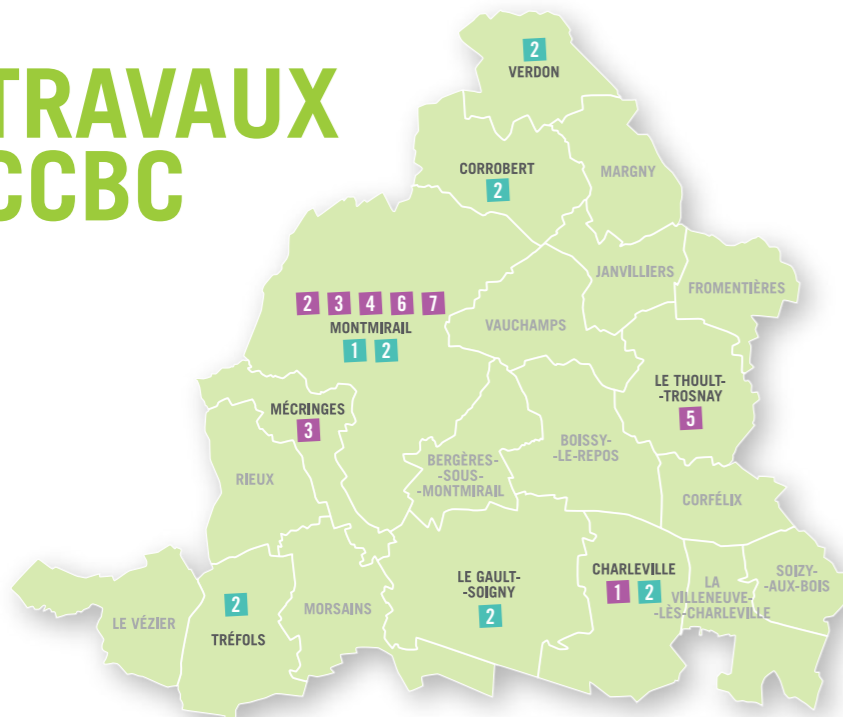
TRAVAUX
CCBC

2
VERDON

CORROBERT
2

MARGNY

JANVILLIERS

FROMENTIÈRES

2 3 4 6 7
MONTMIRAIL
1 2

VAUCHAMPS

LE THOULT-
-TROSNAY
5

MÉCRINGES
3

BERGÈRES-
-SOUS-
-MONTMIRAIL

BOISSY-
-LE-REPOS

RIEUX

CORFÉLIX

LE GAULT-
-SOIGNY
2

CHARLEVILLE
1 2

LA
VILLENEUVE-
-LÈS-CHARLEVILLE

SOIZY-
-AUX-BOIS

LE VÉZIER

2
TRÉFOLS

MORSAINS